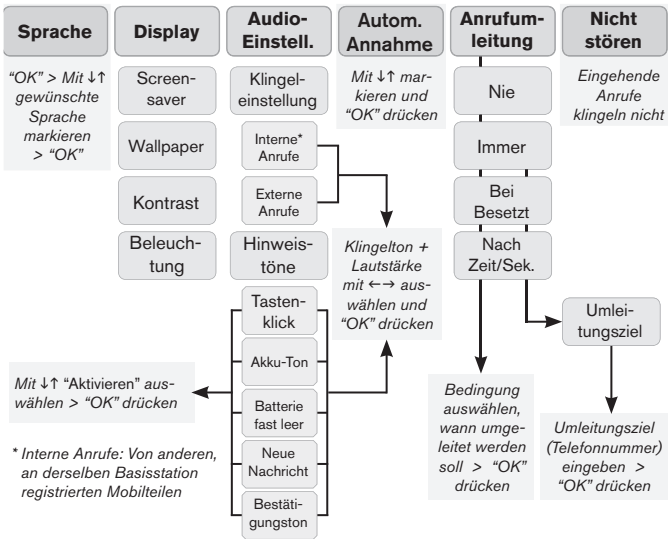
Sprache

"OK" > Mit ↓↑ gewünschte Sprache markieren > "OK"

Display

Screensaver

Wallpaper

Kontrast

Beleuchtung

Audio-Einstell.

Klingeleinstellung

Interne* Anrufe

Externe Anrufe

Hinweistöne

Tastenklick

Akku-Ton

Batterie fast leer

Neue Nachricht

Bestätigungston

Autom. Annahme

Mit ↓↑ markieren und "OK" drücken

Klingelton + Lautstärke mit ←→ auswählen und "OK" drücken

Anrufumleitung

Nie

Immer

Bei Besetzt

Nach Zeit/Sek.

Umleitungsziel

Bedingung auswählen, wann umgeleitet werden soll > "OK" drücken

Umleitungsziel (Telefonnummer) eingeben > "OK" drücken

Nicht stören

Eingehende Anrufe klingeln nicht

Mit ↓↑ "Aktivieren" auswählen > "OK" drücken

* Interne Anrufe: Von anderen, an derselben Basisstation registrierten Mobilteilen